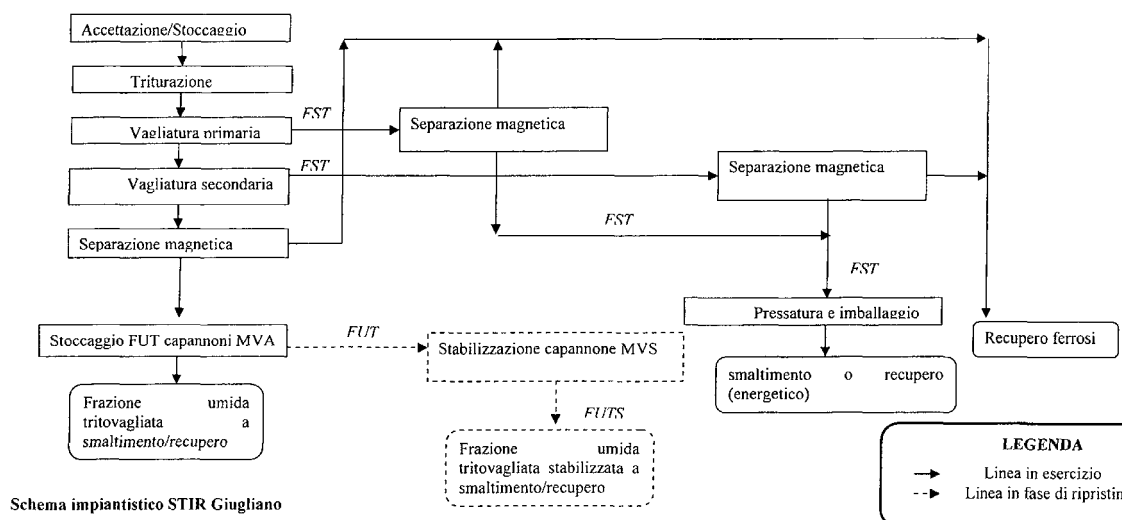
Accettazione/Stoccaggio

Triturazione

Vagliatura primaria

Vagliatura secondaria

Separazione magnetica

FST

FST

Separazione magnetica

Separazione magnetica

FST

FST

Pressatura e imballaggio

smaltimento o recupero (energetico)

Recupero ferrosi

Stoccaggio FUT capannoni MVA

FUT

Stabilizzazione capannone MVS

FUTS

Frazione umida tritovagliata a smaltimento/recupero

Frazione umida tritovagliata stabilizzata a smaltimento/recupero

LEGENDA

Linea in esercizio

Linea in fase di ripristin

Schema impiantistico STIR Giugliano